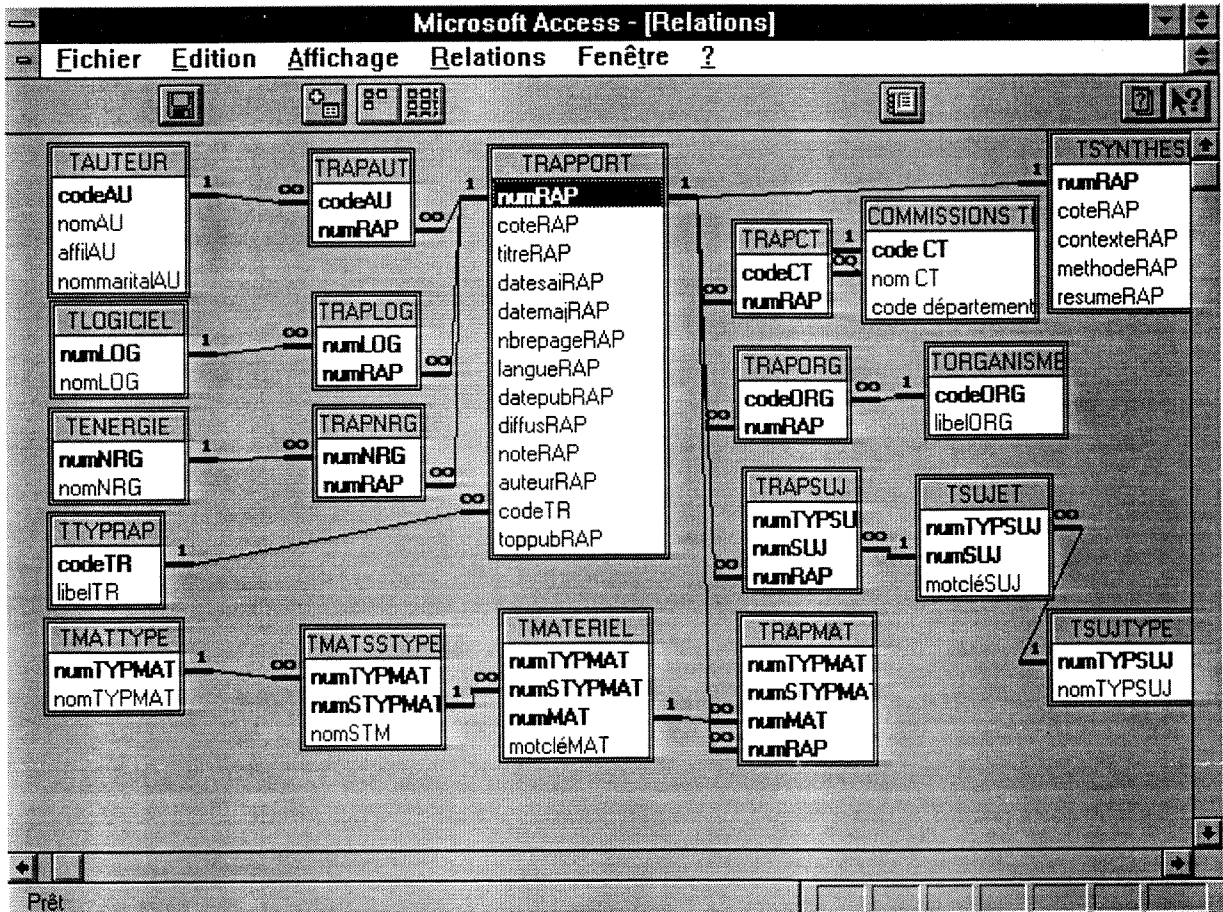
Microsoft Access - [Relations]

Fichier Edition Affichage Relations Fenêtre ?

TAUTEUR
codeAU
nomAU
affilAU
nommaritalAU

TRAPAUT
codeAU
numRAP

TRAPPORT
numRAP
coteRAP
titreRAP
datesaiRAP
datemajRAP
nbrepageRAP
langueRAP
datepubRAP
diffusRAP
noteRAP
auteurRAP
codeTR
toppubRAP

TSYNTHES
numRAP
coteRAP
contexteRAP
methodeRAP
resumeRAP

TRAPCT
codeCT
numRAP

COMMISSIONS T
code CT
nom CT
code département

TLOGICIEL
numLOG
nomLOG

TRAPLOG
numLOG
numRAP

TRAPORG
codeORG
numRAP

TORGANISME
codeORG
libelORG

TENERGIE
numNRG
nomNRG

TRAPNRG
numNRG
numRAP

TRAPSUJ
numTYPSU
numSUJ
numRAP

TSUJET
numTYPSUJ
numSUJ
motcléSUJ

TTYPRAP
codeTR
libelTR

TMATTYPE
numTYPMAT
nomTYPMAT

TMATSSTYPE
numTYPMAT
numSTYPMAT
nomSTM

TMATERIEL
numTYPMAT
numSTYPMAT
numMAT
motcléMAT

TRAPMAT
numTYPMAT
numSTYPMA
numMAT
numRAP

TSUJTYPE
numTYPSUJ
nomTYPSUJ

1 ∞ 1 ∞ 1 ∞ 1 ∞ 1 ∞ 1 ∞ 1 ∞ 1 ∞ 1 ∞ 1 ∞ 1 ∞ 1 ∞ ∞ ∞ ∞ ∞ ∞

Prêt